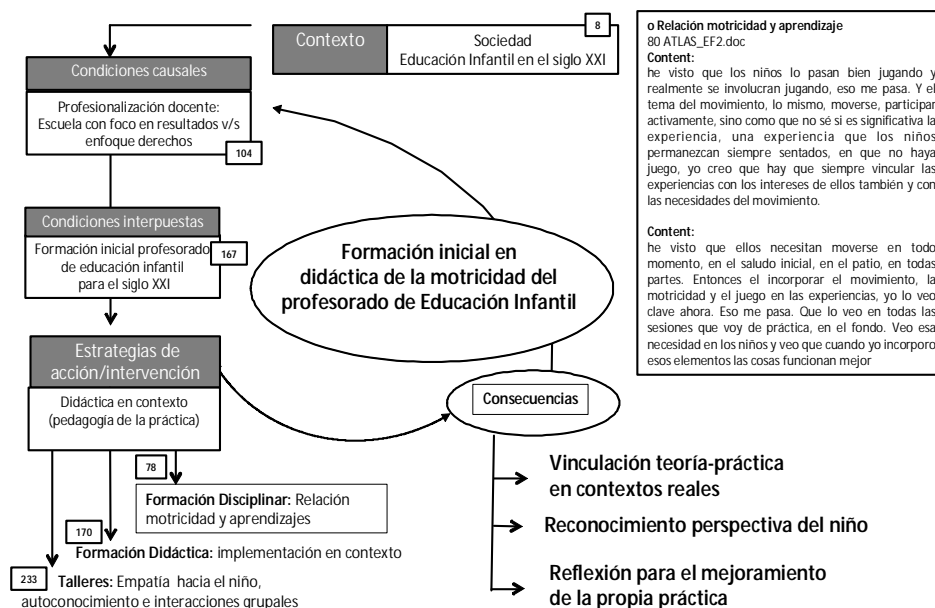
Contexto

8

Sociedad
Educación Infantil en el siglo XXI

o Relación motricidad y aprendizaje
80 ATLAS_EF2.doc
Content:
he visto que los niños lo pasan bien jugando y realmente se involucran jugando, eso me pasa. Y el tema del movimiento, lo mismo, moverse, participar activamente, sino como que no sé si es significativa la experiencia, una experiencia que los niños permanezcan siempre sentados, en que no haya juego, yo creo que hay que siempre vincular las experiencias con los intereses de ellos también y con las necesidades del movimiento.

Content:
he visto que ellos necesitan moverse en todo momento, en el saludo inicial, en el patio, en todas partes. Entonces el incorporar el movimiento, la motricidad y el juego en las experiencias, yo lo veo clave ahora. Eso me pasa. Que lo veo en todas las sesiones que voy de práctica, en el fondo. Veo esa necesidad en los niños y veo que cuando yo incorporo esos elementos las cosas funcionan mejor

Condiciones causales

Profesionalización docente:
Escuela con foco en resultados v/s enfoque derechos

104

Condiciones interpuestas

Formación inicial profesorado de educación infantil para el siglo XXI

167

Formación inicial en didáctica de la motricidad del profesorado de Educación Infantil

Estrategias de acción/intervención

Didáctica en contexto
(pedagogía de la práctica)

Consecuencias

78

Formación Disciplinar: Relación motricidad y aprendizajes

170

Formación Didáctica: implementación en contexto

233

Talleres: Empatía hacia el niño, autoconocimiento e interacciones grupales

Vinculación teoría-práctica en contextos reales

Reconocimiento perspectiva del niño

Reflexión para el mejoramiento de la propia práctica